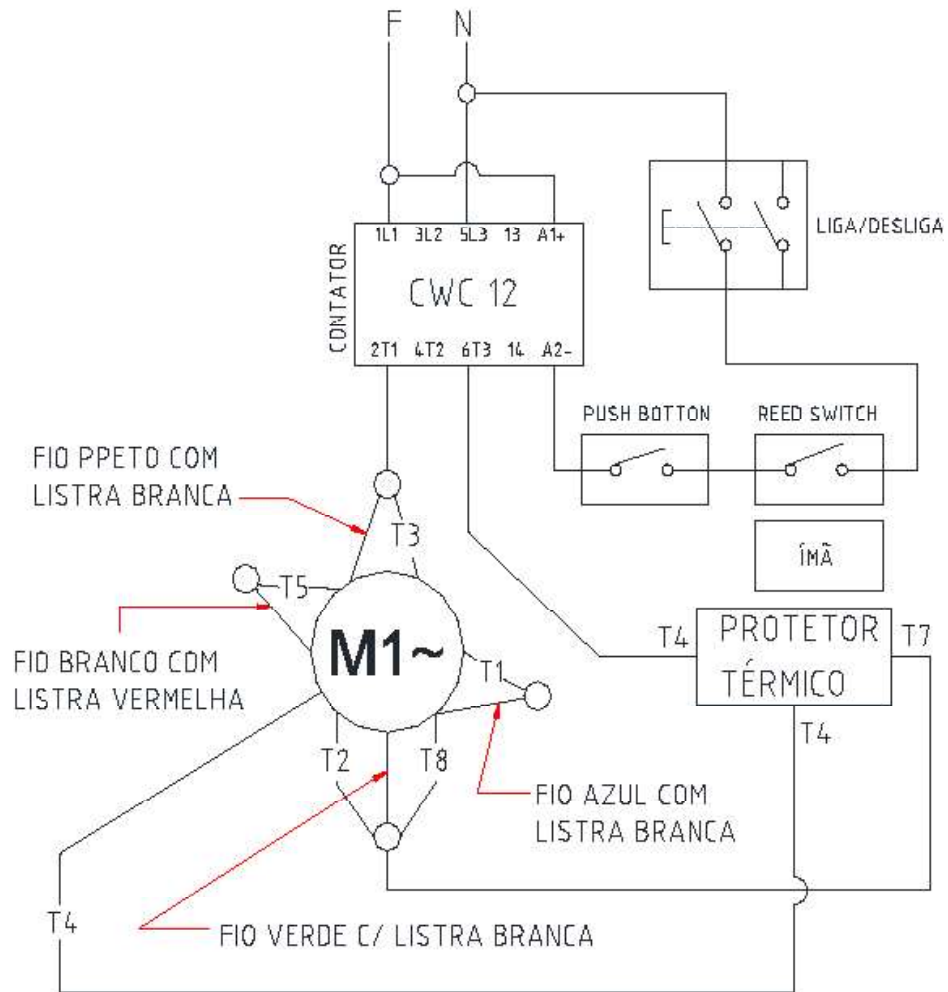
F N

1L1 3L2 5L3 13 A1+

CONTATOR

CWC 12

2T1 4T2 6T3 14 A2-

LIGA/DESLIGA

PUSH BOTTON

REED SWITCH

ÍMÃ

FIO PPETO COM LISTRA BRANCA

T3

T5

FIO BRANCO COM LISTRA VERMELHA

M1~

T1

T4

PROTETOR TÉRMICO

T7

T4

T2

T8

FIO AZUL COM LISTRA BRANCA

T4

FIO VERDE C/ LISTRA BRANCA